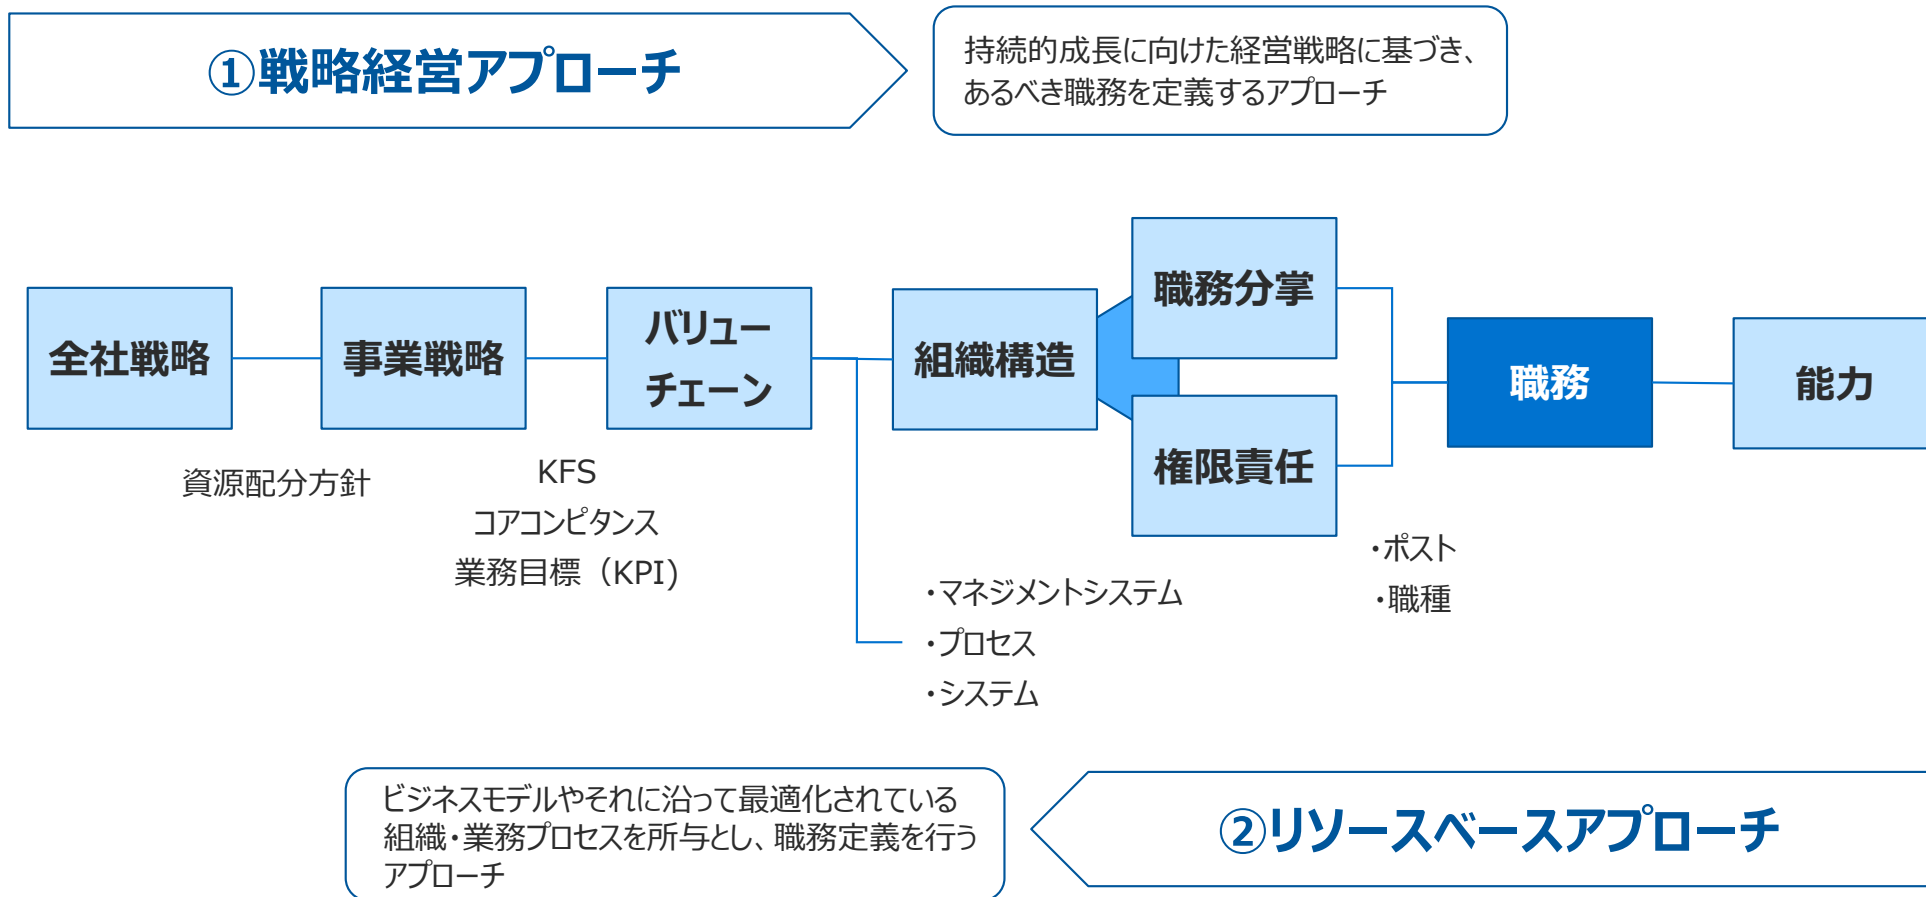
①戦略経営アプローチ

持続的成長に向けた経営戦略に基づき、あるべき職務を定義するアプローチ

全社戦略

事業戦略

バリューチェーン

組織構造

職務分掌

権限責任

職務

能力

資源配分方針

KFS
コアコンピタンス
業務目標（KPI）

・マネジメントシステム
・プロセス
・システム

・ポスト
・職種

ビジネスモデルやそれに沿って最適化されている組織・業務プロセスを所与とし、職務定義を行うアプローチ

②リソースベースアプローチ